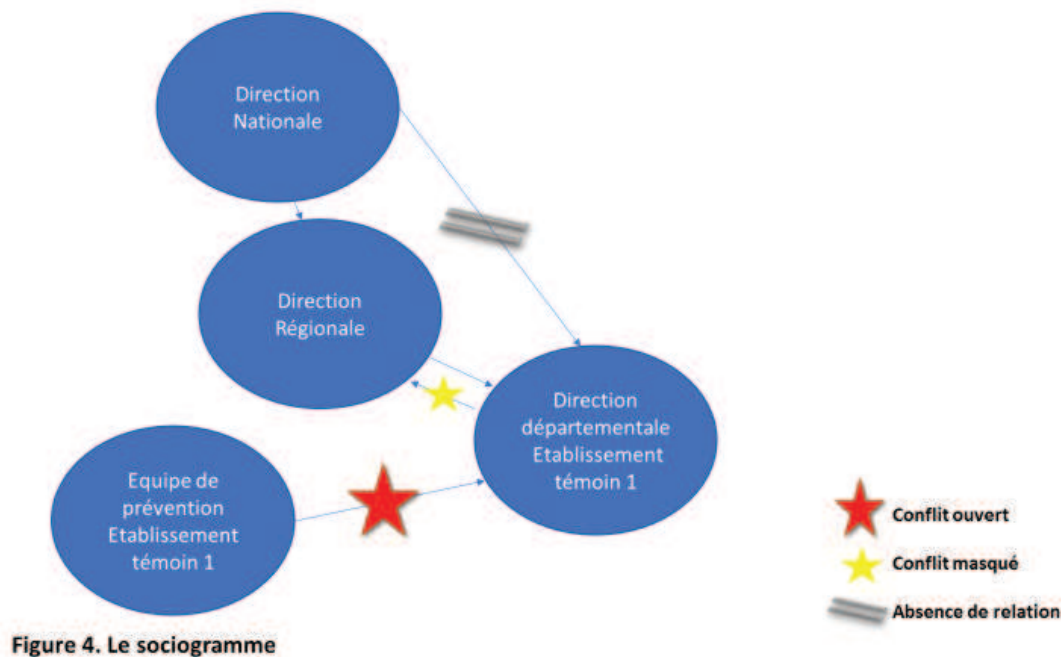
Direction Nationale

Direction Régionale

Direction départementale Etablissement témoin 1

Equipe de prévention Etablissement témoin 1

Conflit ouvert

Conflit masqué

Absence de relation

Figure 4. Le sociogramme